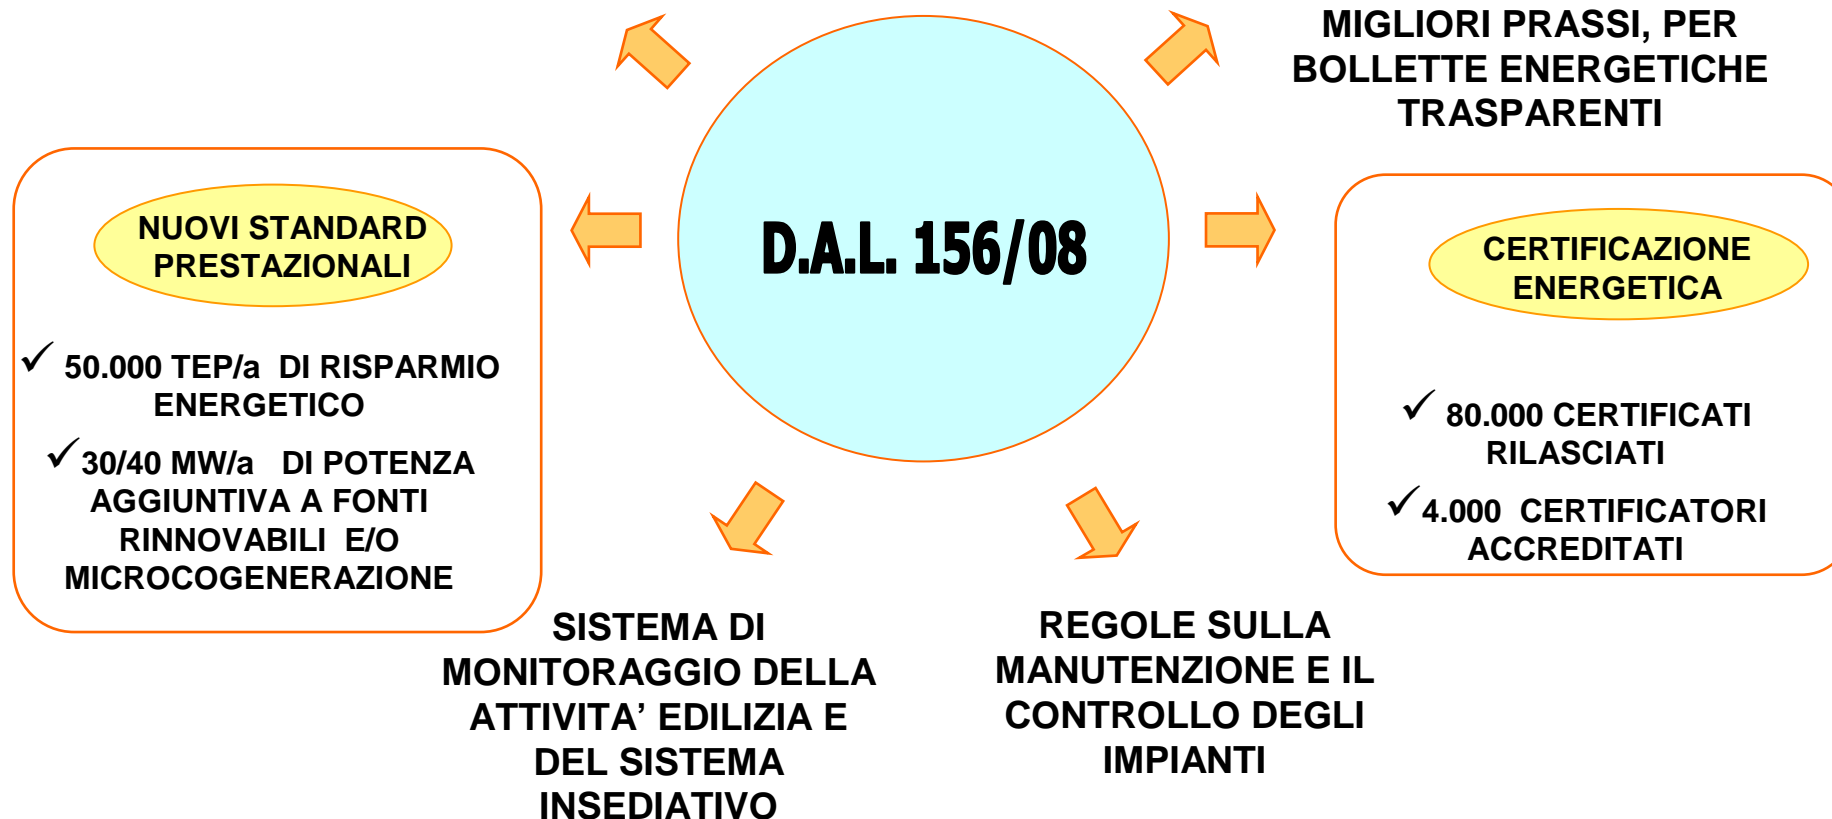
MIGLIORI PRASSI, PER BOLLETTE ENERGETICHE TRASPARENTI

D.A.L. 156/08

NUOVI STANDARD PRESTAZIONALI

✓ 50.000 TEP/a DI RISPARMIO ENERGETICO

✓30/40 MW/a DI POTENZA AGGIUNTIVA A FONTI RINNOVABILI E/O MICROCOGENERAZIONE

CERTIFICAZIONE ENERGETICA

✓ 80.000 CERTIFICATI RILASCIATI

✓4.000 CERTIFICATORI ACCREDITATI

SISTEMA DI MONITORAGGIO DELLA ATTIVITA' EDILIZIA E DEL SISTEMA INSEDIATIVO

REGOLE SULLA MANUTENZIONE E IL CONTROLLO DEGLI IMPIANTI